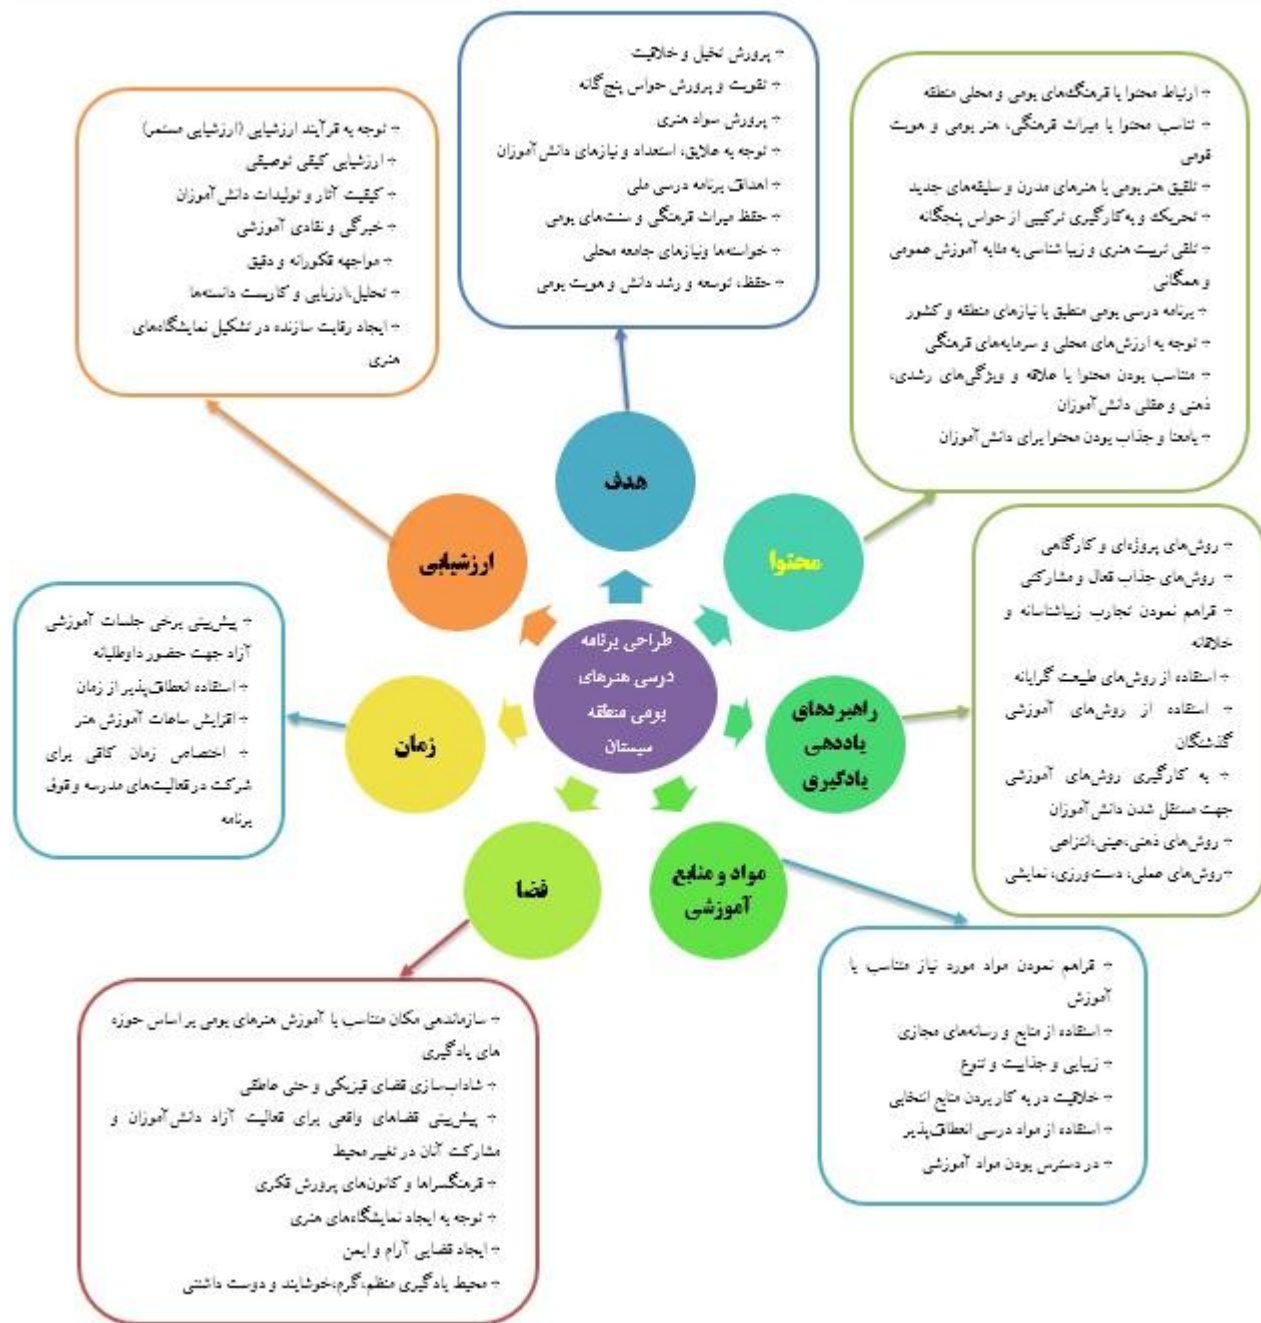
هدف

- پرورش تخیل و خلاقیت
- تقویت و پرورش حواس پنج‌گانه
- پرورش سواد هنری
- توجه به علایق، استعداد و نیازهای دانش‌آموزان
- اهداف برنامه درسی ملی
- حفظ میراث فرهنگی و سنت‌های بومی
- خواسته‌ها و نیازهای جامعه محلی
- حفظ، توسعه و رشد دانش و هویت بومی

ارزشیابی

- توجه به فرآیند ارزشیابی (ارزشیابی مستمر)
- ارزشیابی کیفی توصیفی
- کیفیت آثار و تولیدات دانش‌آموزان
- خبرگی و نقادی آموزشی
- مواجهه تفکورانه و دقیق
- تحلیل، ارزیابی و کاربست دانسته‌ها
- ایجاد رقابت سازنده در تشکیل نمایشگاه‌های هنری

محتوا

- ارتباط محتوا با فرهنگ‌های بومی و محلی منطقه
- تناسب محتوا با میراث فرهنگی، هنر بومی و هویت قومی
- تلفیق هنر بومی با هنرهای مدرن و سلیقه‌های جدید
- تحریک و به‌کارگیری ترکیبی از حواس پنجگانه
- تلقی تربیت هنری و زیبا شناسی به مثابه آموزش عمومی و همگانی
- برنامه درسی بومی منطبق با نیازهای منطقه و کشور
- توجه به ارزش‌های محلی و سرمایه‌های فرهنگی
- متناسب بودن محتوا با علاقه و ویژگی‌های رشدی، ذهنی و عقلی دانش‌آموزان
- بامعنا و جذاب بودن محتوا برای دانش‌آموزان

طراحی برنامه درسی هنرهای بومی منطقه سیستان

زمان

- پیش‌بینی برخی جلسات آموزشی آزاد جهت حضور داوطلبانه
- استفاده انعطاف‌پذیر از زمان
- افزایش ساعات آموزش هنر
- اختصاص زمان کافی برای شرکت در فعالیت‌های مدرسه وفوق برنامه

راهبردهای یاددهی یادگیری

- روش‌های پروژه‌ای و کارگاهی
- روش‌های جذاب فعال و مشارکتی
- فراهم نمودن تجارب زیباشناسانه و خلاقانه
- استفاده از روش‌های طبیعت گرایانه
- استفاده از روش‌های آموزشی گذشتگان
- به کارگیری روش‌های آموزشی جهت مستقل شدن دانش‌آموزان
- روش‌های ذهنی:عینی،انتزاعی
- روش‌های عملی: دست‌ورزی، نمایشی

فضا

مواد و منابع آموزشی

- فراهم نمودن مواد مورد نیاز متناسب با آموزش
- استفاده از منابع و رسانه‌های مجازی
- زیبایی و جذابیت و تنوع
- خلاقیت در به کاربردن منابع انتخابی
- استفاده از مواد درسی انعطاف‌پذیر
- در دسترس بودن مواد آموزشی

- سازماندهی مکان متناسب با آموزش هنرهای بومی بر اساس حوزه های یادگیری
- شاداب‌سازی فضای فیزیکی و حتی عاطفی
- پیش‌بینی فضاهای واقعی برای فعالیت آزاد دانش‌آموزان و مشارکت آنان در تغییر محیط
- فرهنگسراها و کانون‌های پرورش فکری
- توجه به ایجاد نمایشگاه‌های هنری
- ایجاد فضایی آرام و ایمن
- محیط یادگیری منظم،گرم،خوشایند و دوست داشتنی